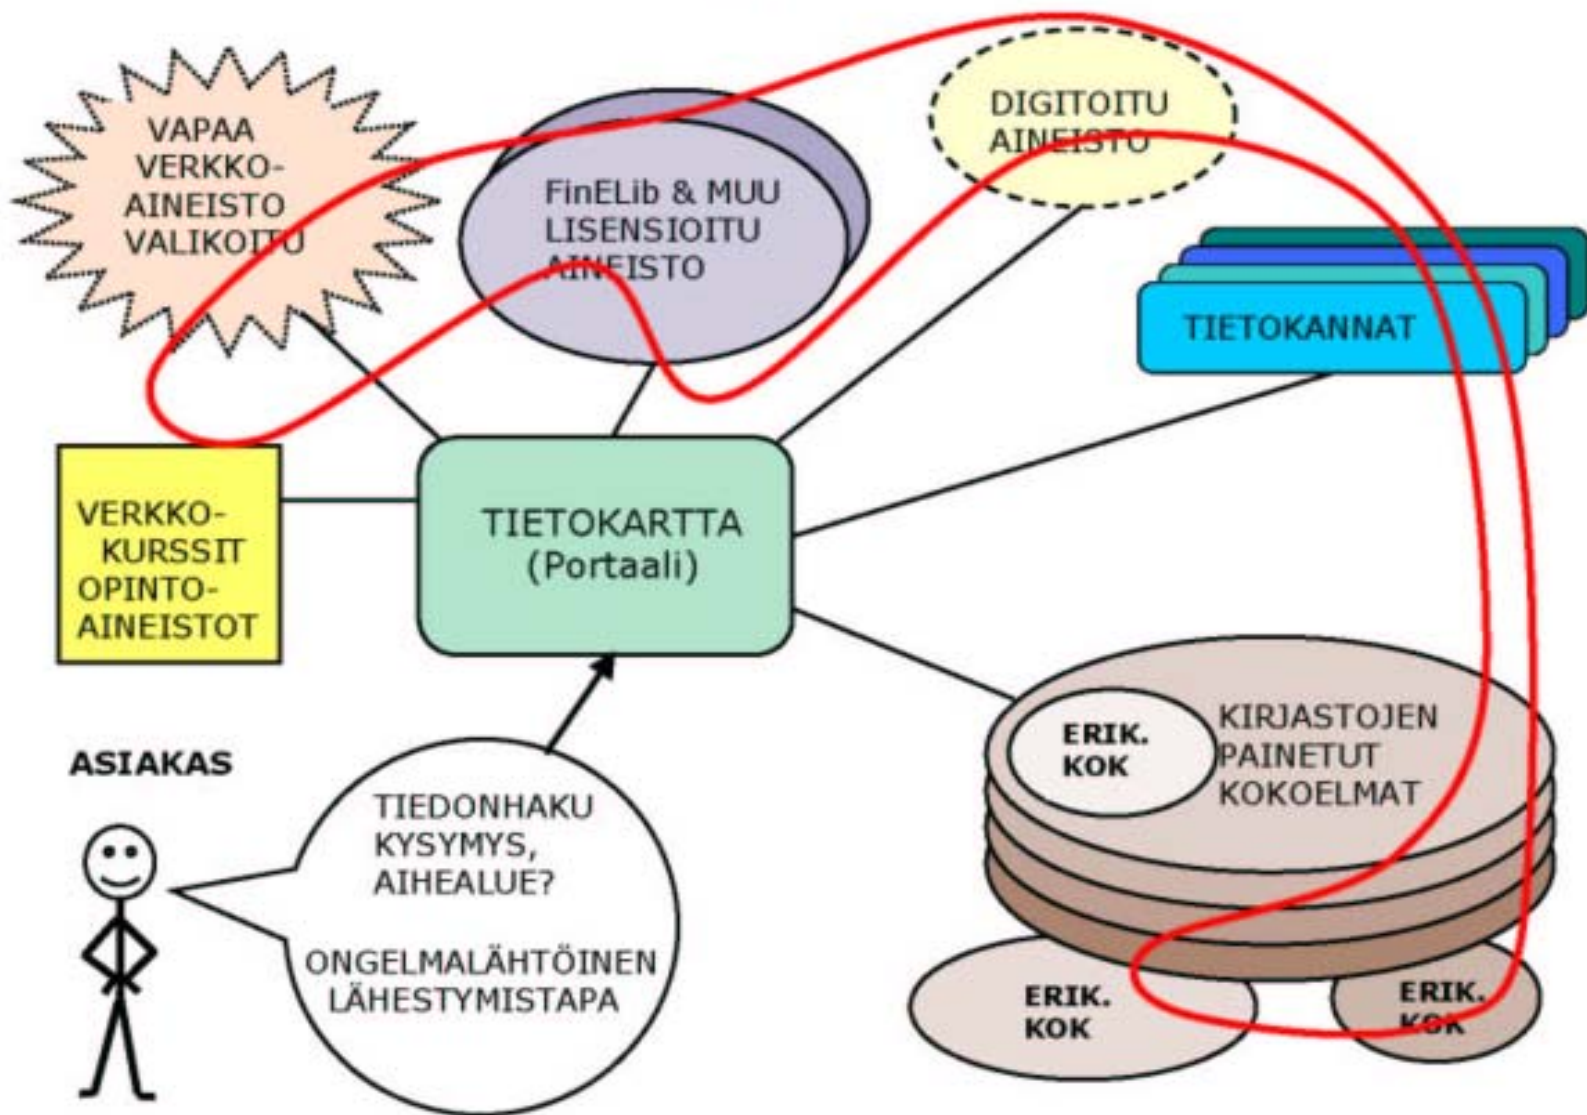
VAPAA VERKKO-AINEISTO VALIKOITU

FinELib & MUU LISENSIOITU AINEISTO

DIGITOITU AINEISTO

TIETOKANNAT

VERKKO-KURSSIT OPINTO-AINEISTOT

TIETOKARTTA (Portaali)

ASIAKAS

TIEDONHAKU KYSYMYS, AIHEALUE?

ONGELMALÄHTÖINEN LÄHESTYMISTAPA

ERIK. KOK

KIRJASTOJEN PAINETUT KOKOELMAT

ERIK. KOK

ERIK. KOK